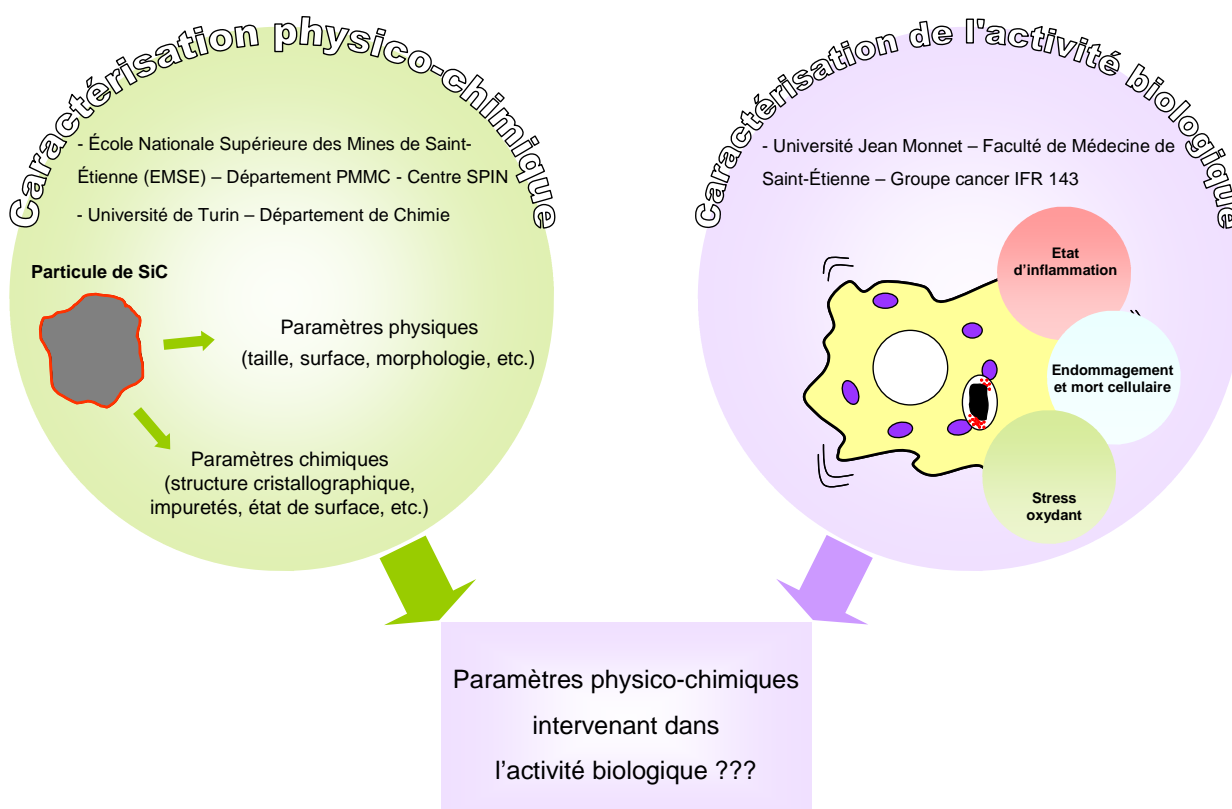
Caractérisation physico-chimique

- École Nationale Supérieure des Mines de Saint-Étienne (EMSE) – Département PMMC - Centre SPIN

- Université de Turin – Département de Chimie

Particule de SiC

Paramètres physiques (taille, surface, morphologie, etc.)

Paramètres chimiques (structure cristallographique, impuretés, état de surface, etc.)

Caractérisation de l'activité biologique

- Université Jean Monnet – Faculté de Médecine de Saint-Étienne – Groupe cancer IFR 143

Etat d'inflammation

Endommagement et mort cellulaire

Stress oxydant

Paramètres physico-chimiques intervenant dans l'activité biologique ???